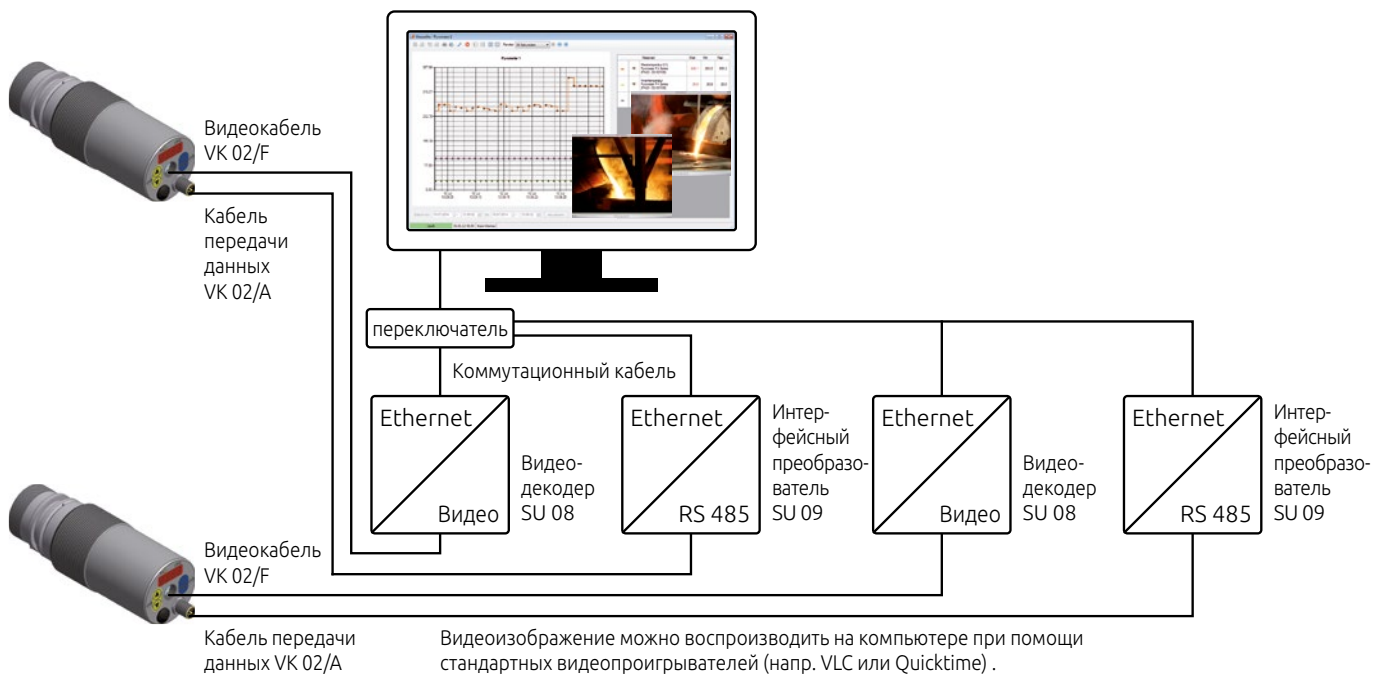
Видеокабель VK 02/F

Кабель передачи данных VK 02/A

переключатель

Коммутационный кабель

Ethernet

Видео

Видеодекодер SU 08

Ethernet

RS 485

Интерфейсный преобразователь SU 09

Ethernet

Видео

Видеодекодер SU 08

Ethernet

RS 485

Интерфейсный преобразователь SU 09

Видеокабель VK 02/F

Кабель передачи данных VK 02/A

Видеоизображение можно воспроизводить на компьютере при помощи стандартных видеопроигрывателей (напр. VLC или Quicktime) .